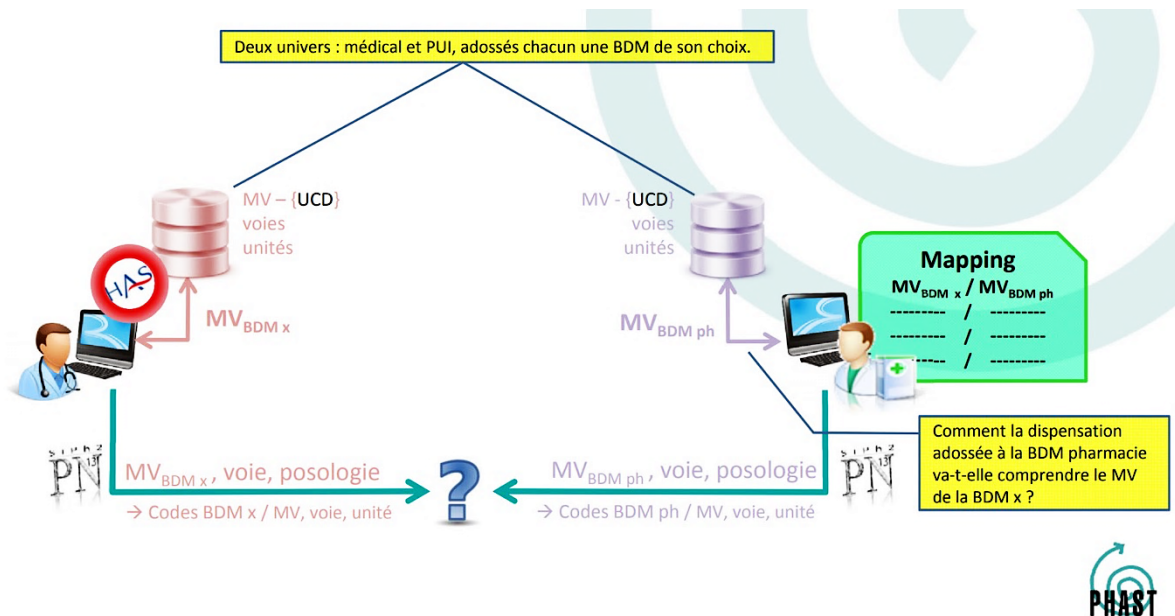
Deux univers : médical et PUI, adossés chacun une BDM de son choix.

MV – {UCD} voies unités

MV - {UCD} voies unités

HAS

$MV_{BDM\ x}$

$MV_{BDM\ ph}$

Mapping
$MV_{BDM\ x}$ / $MV_{BDM\ ph}$
--------- / ---------
--------- / ---------
--------- / ---------

Comment la dispensation adossée à la BDM pharmacie va-t-elle comprendre le MV de la BDM x ?

PN

$MV_{BDM\ x}$, voie, posologie
→ Codes BDM x / MV, voie, unité

?

$MV_{BDM\ ph}$, voie, posologie
→ Codes BDM ph / MV, voie, unité

PN

PHAST